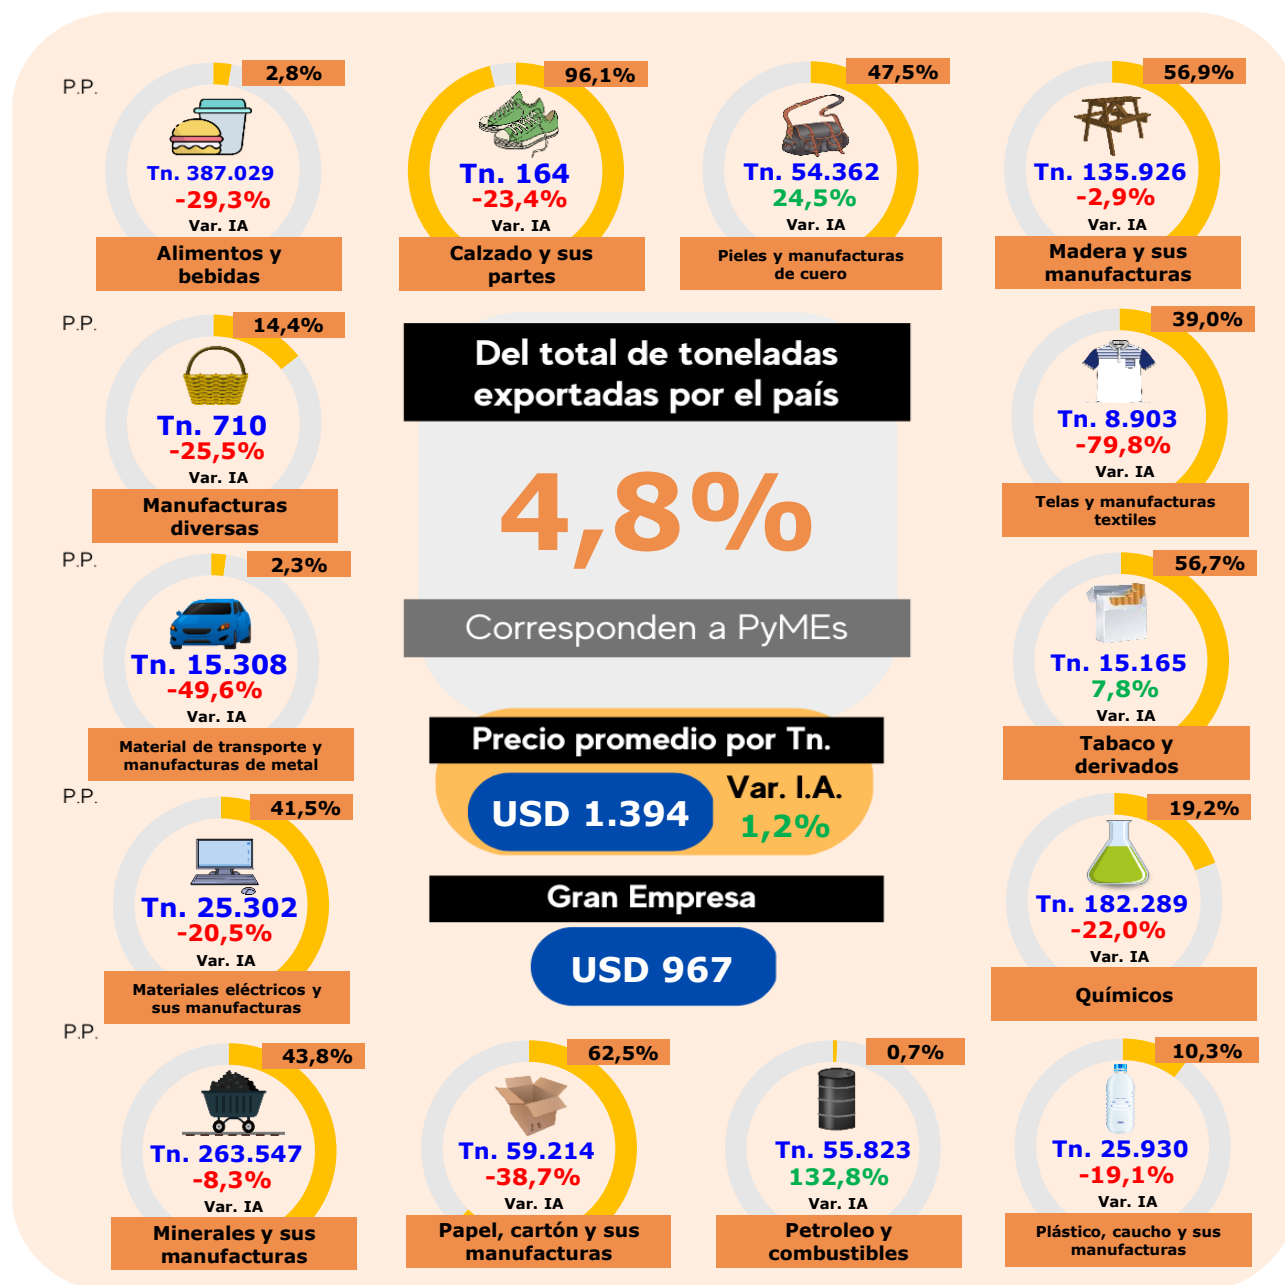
P.P.

2,8%
Tn. 387.029
-29,3%
Var. IA
Alimentos y bebidas

96,1%
Tn. 164
-23,4%
Var. IA
Calzado y sus partes

47,5%
Tn. 54.362
24,5%
Var. IA
Pieles y manufacturas de cuero

56,9%
Tn. 135.926
-2,9%
Var. IA
Madera y sus manufacturas

P.P.

14,4%
Tn. 710
-25,5%
Var. IA
Manufacturas diversas

Del total de toneladas exportadas por el país

4,8%

Corresponden a PyMEs

39,0%
Tn. 8.903
-79,8%
Var. IA
Telas y manufacturas textiles

P.P.

2,3%
Tn. 15.308
-49,6%
Var. IA
Material de transporte y manufacturas de metal

Precio promedio por Tn.
USD 1.394
Var. I.A.
1,2%

56,7%
Tn. 15.165
7,8%
Var. IA
Tabaco y derivados

P.P.

41,5%
Tn. 25.302
-20,5%
Var. IA
Materiales eléctricos y sus manufacturas

Gran Empresa
USD 967

19,2%
Tn. 182.289
-22,0%
Var. IA
Químicos

P.P.

43,8%
Tn. 263.547
-8,3%
Var. IA
Minerales y sus manufacturas

62,5%
Tn. 59.214
-38,7%
Var. IA
Papel, cartón y sus manufacturas

0,7%
Tn. 55.823
132,8%
Var. IA
Petroleo y combustibles

10,3%
Tn. 25.930
-19,1%
Var. IA
Plástico, caucho y sus manufacturas